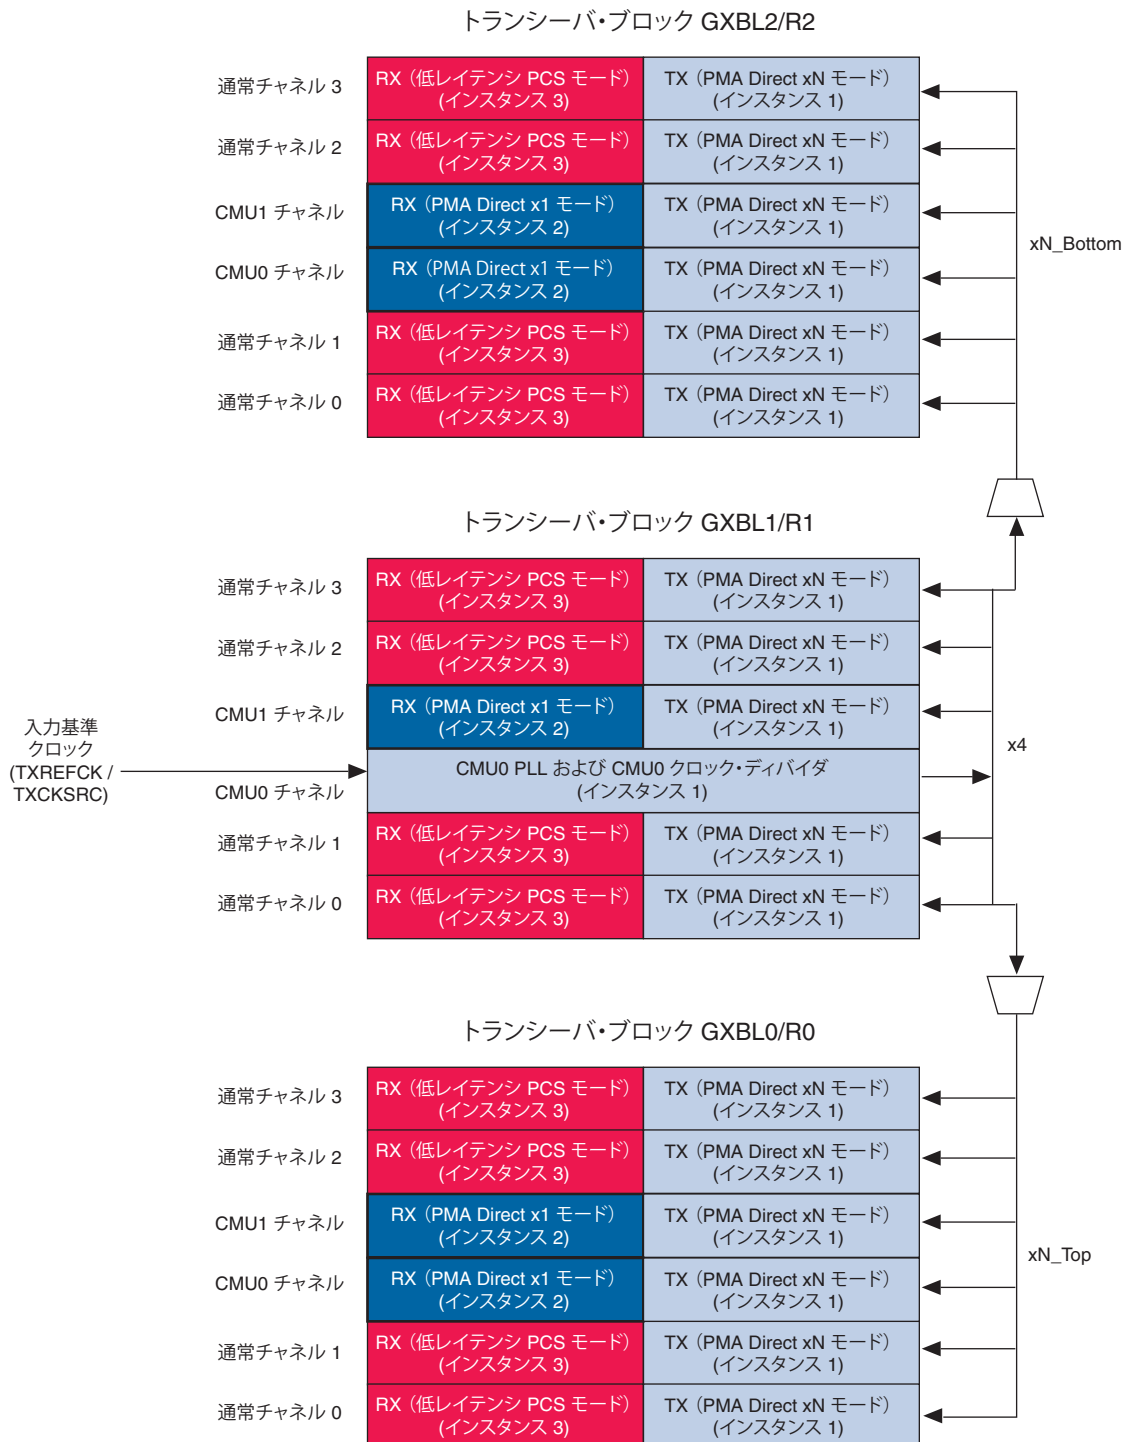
トランシーバ・ブロック GXBL2/R2

| | | |
|---|---|---|
| 通常チャネル 3 | RX（低レイテンシ PCS モード）(インスタンス 3) | TX（PMA Direct xN モード）(インスタンス 1) |
| 通常チャネル 2 | RX（低レイテンシ PCS モード）(インスタンス 3) | TX（PMA Direct xN モード）(インスタンス 1) |
| CMU1 チャネル | RX（PMA Direct x1 モード）(インスタンス 2) | TX（PMA Direct xN モード）(インスタンス 1) |
| CMU0 チャネル | RX（PMA Direct x1 モード）(インスタンス 2) | TX（PMA Direct xN モード）(インスタンス 1) |
| 通常チャネル 1 | RX（低レイテンシ PCS モード）(インスタンス 3) | TX（PMA Direct xN モード）(インスタンス 1) |
| 通常チャネル 0 | RX（低レイテンシ PCS モード）(インスタンス 3) | TX（PMA Direct xN モード）(インスタンス 1) |

xN_Bottom

トランシーバ・ブロック GXBL1/R1

| | | |
|---|---|---|
| 通常チャネル 3 | RX（低レイテンシ PCS モード）(インスタンス 3) | TX（PMA Direct xN モード）(インスタンス 1) |
| 通常チャネル 2 | RX（低レイテンシ PCS モード）(インスタンス 3) | TX（PMA Direct xN モード）(インスタンス 1) |
| CMU1 チャネル | RX（PMA Direct x1 モード）(インスタンス 2) | TX（PMA Direct xN モード）(インスタンス 1) |
| CMU0 チャネル | CMU0 PLL および CMU0 クロック・ディバイダ (インスタンス 1) | |
| 通常チャネル 1 | RX（低レイテンシ PCS モード）(インスタンス 3) | TX（PMA Direct xN モード）(インスタンス 1) |
| 通常チャネル 0 | RX（低レイテンシ PCS モード）(インスタンス 3) | TX（PMA Direct xN モード）(インスタンス 1) |

入力基準クロック (TXREFCK / TXCKSRC)

x4

トランシーバ・ブロック GXBL0/R0

| | | |
|---|---|---|
| 通常チャネル 3 | RX（低レイテンシ PCS モード）(インスタンス 3) | TX（PMA Direct xN モード）(インスタンス 1) |
| 通常チャネル 2 | RX（低レイテンシ PCS モード）(インスタンス 3) | TX（PMA Direct xN モード）(インスタンス 1) |
| CMU1 チャネル | RX（PMA Direct x1 モード）(インスタンス 2) | TX（PMA Direct xN モード）(インスタンス 1) |
| CMU0 チャネル | RX（PMA Direct x1 モード）(インスタンス 2) | TX（PMA Direct xN モード）(インスタンス 1) |
| 通常チャネル 1 | RX（低レイテンシ PCS モード）(インスタンス 3) | TX（PMA Direct xN モード）(インスタンス 1) |
| 通常チャネル 0 | RX（低レイテンシ PCS モード）(インスタンス 3) | TX（PMA Direct xN モード）(インスタンス 1) |

xN_Top